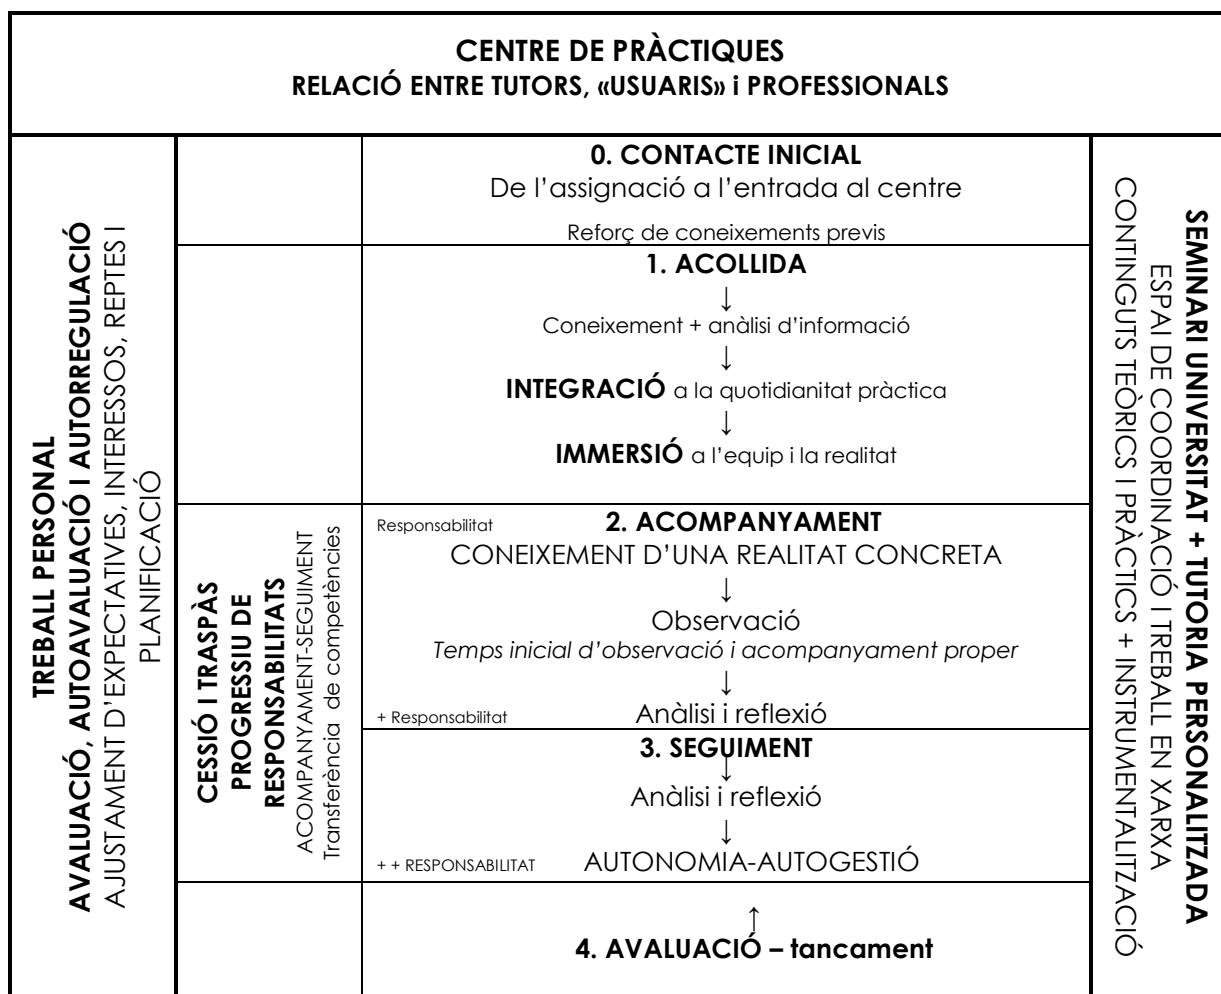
**CENTRE DE PRÀCTIQUES**
**RELACIÓ ENTRE TUTORS, «USUARIS» i PROFESSIONALS**

**TREBALL PERSONAL**
**AVALUACIÓ, AUTOAVALUACIÓ I AUTORREGULACIÓ**
AJUSTAMENT D'EXPECTATIVES, INTERESSOS, REPTES I PLANIFICACIÓ

**0. CONTACTE INICIAL**
De l'assignació a l'entrada al centre

Reforç de coneixements previs

**1. ACOLLIDA**
↓
Coneixement + anàlisi d'informació
↓
**INTEGRACIÓ** a la quotidianitat pràctica
↓
**IMMERSIÓ** a l'equip i la realitat

**CESSIÓ I TRASPÀS PROGRESSIU DE RESPONSABILITATS**
ACOMPANYAMENT-SEGUIMENT
Transferència de competències

Responsabilitat
**2. ACOMPANYAMENT**
CONEIXEMENT D'UNA REALITAT CONCRETA
↓
Observació
*Temps inicial d'observació i acompanyament proper*
↓
+ Responsabilitat
Anàlisi i reflexió

**3. SEGUIMENT**
↓
Anàlisi i reflexió
↓
+ + RESPONSABILITAT
AUTONOMIA-AUTOGESTIÓ

↑
**4. AVALUACIÓ – tancament**

**SEMINARI UNIVERSITAT + TUTORIA PERSONALITZADA**
ESPAI DE COORDINACIÓ I TREBALL EN XARXA
CONTINGUTS TEÒRICS I PRÀCTICS + INSTRUMENTALITZACIÓ